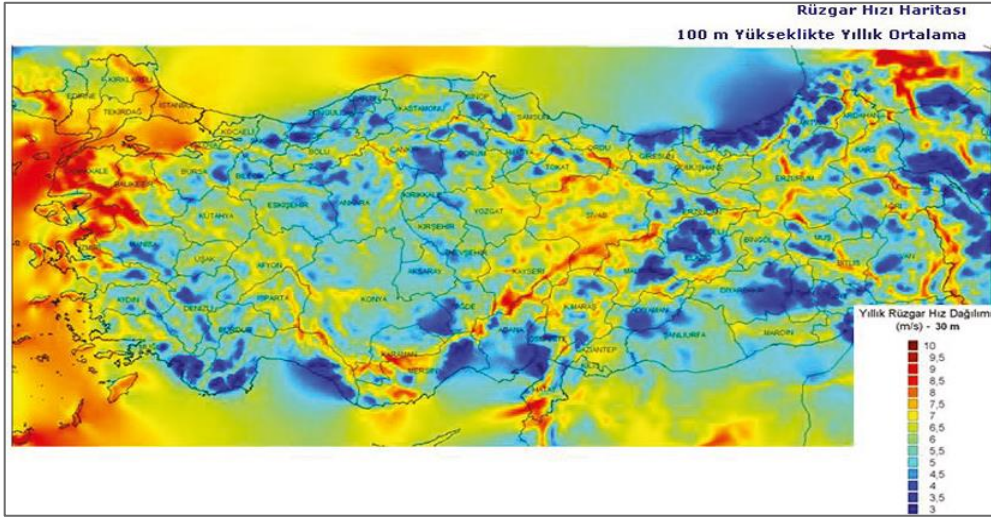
Rüzgar Hızı Haritası

100 m Yükseklikte Yıllık Ortalama

KIRKLARELİ
EDİRNE
İSTANBUL
TEKİRDAĞ
KOCAELİ
ÇANAKKALE
BALIKESİR
BURSA
BİLECİK
BOLU
KASTAMONU
SİNOP
SAMSUN
ÇANKIRI
ÇORUM
AMASYA
TOKAT
ORDU
GİRESUN
GÜMÜŞHANE
ARDAHAN
KARS
ERZURUM
KÜTAHYA
ESKİŞEHİR
ANKARA
KIRIKKALE
YOZGAT
SİVAS
ERZİNCAN
KIRŞEHİR
NEVŞEHİR
BİNGÖL
MUŞ
MANİSA
UŞAK
AFYON
AKSARAY
KAYSERİ
MALATYA
BİTLİS
AYDIN
DENİZLİ
ISPARTA
KONYA
NİĞDE
K.MARAŞ
DİYARBAKIR
BURDUR
ADANA
ŞANLIURFA
MARDİN
KARAMAN
MERSİN
GAZİANTEP

Yıllık Rüzgar Hız Dağılımı
(m/s) - 30 m
10
9,5
9
8,5
8
7,5
7
6,5
6
5,5
5
4,5
4
3,5
3